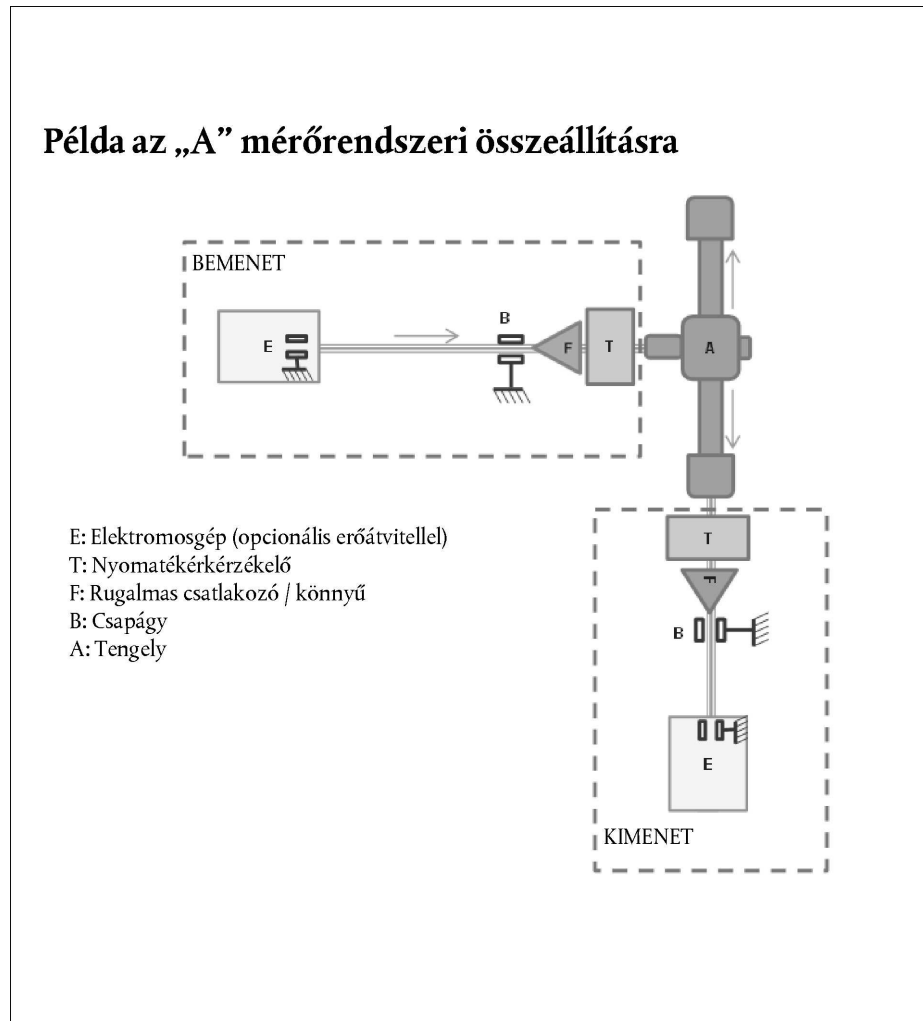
Példa az „A” mérőrendszeri összeállításra

BEMENET

E

B

F

T

A

T

F

B

E

KIMENET

E: Elektromosgép (opcionális erőátvitellel)
T: Nyomatékérkérzékelő
F: Rugalmas csatlakozó / könnyű
B: Csapágy
A: Tengely